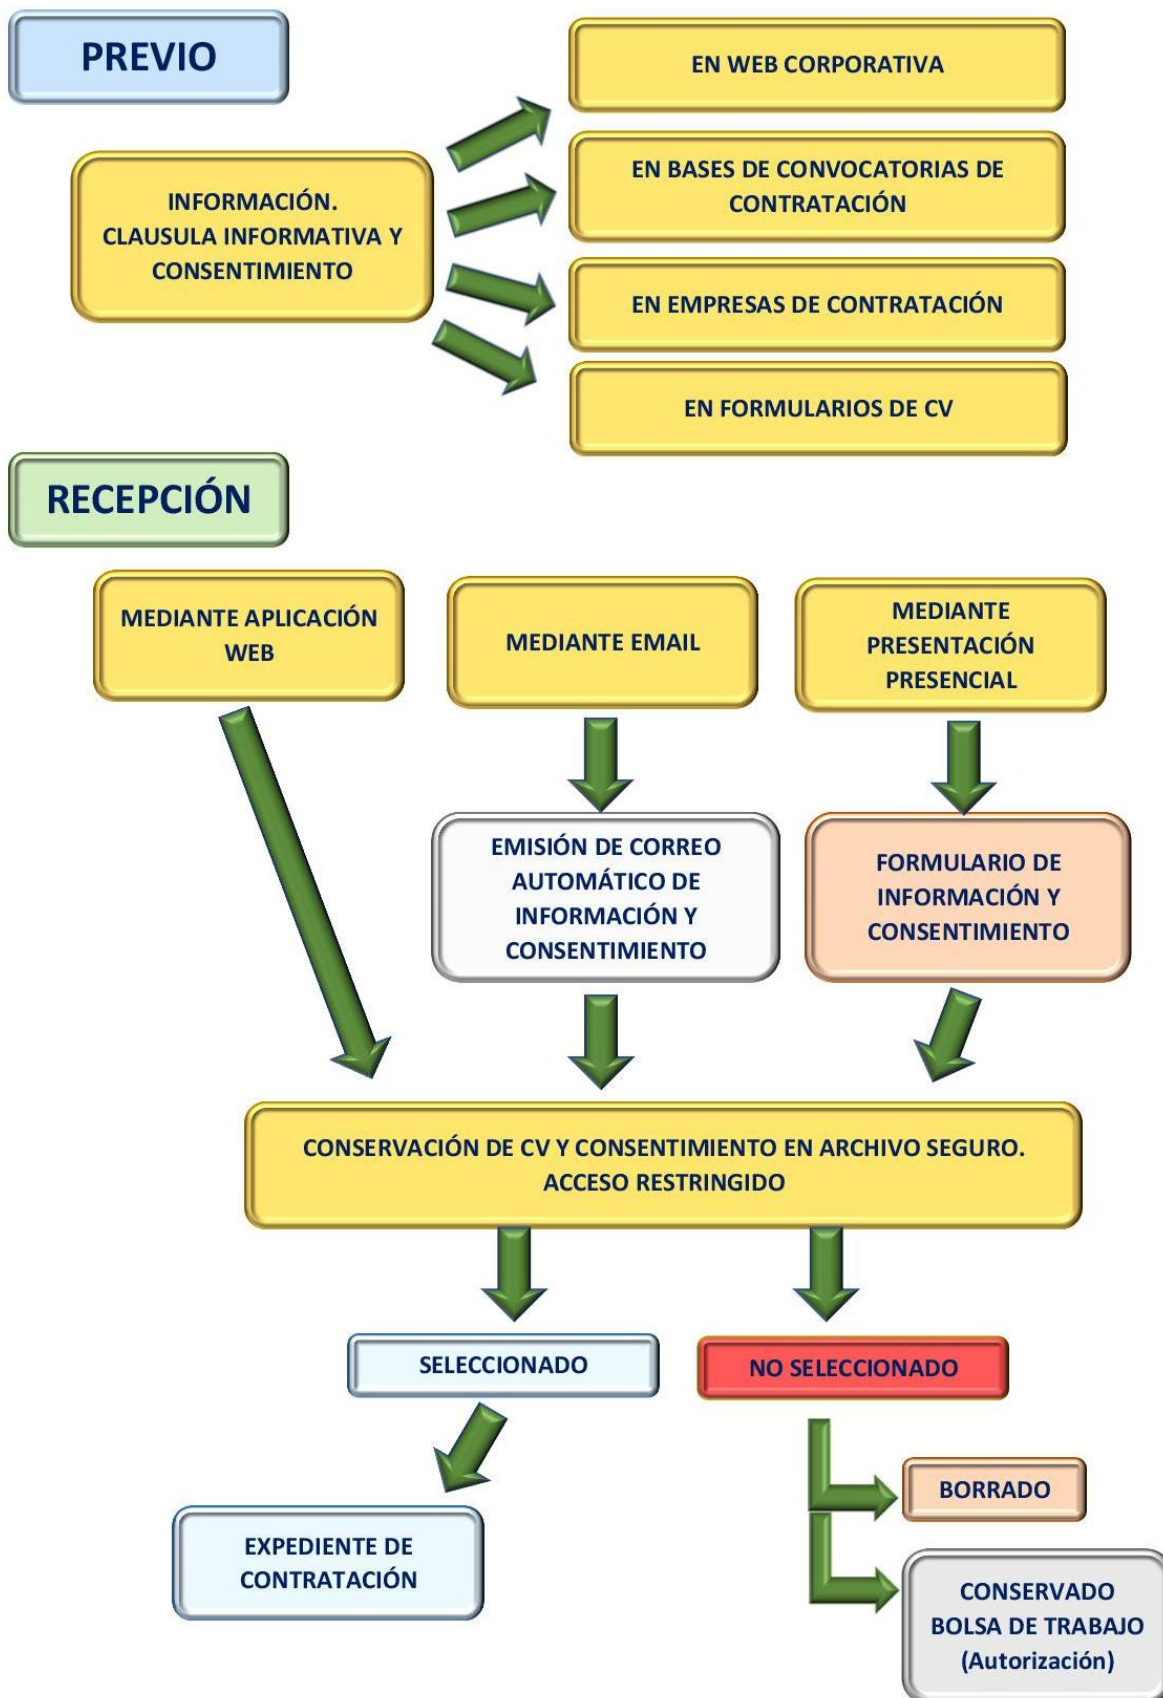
PREVIO

INFORMACIÓN. CLAUSULA INFORMATIVA Y CONSENTIMIENTO

EN WEB CORPORATIVA

EN BASES DE CONVOCATORIAS DE CONTRATACIÓN

EN EMPRESAS DE CONTRATACIÓN

EN FORMULARIOS DE CV

RECEPCIÓN

MEDIANTE APLICACIÓN WEB

MEDIANTE EMAIL

MEDIANTE PRESENTACIÓN PRESENCIAL

EMISIÓN DE CORREO AUTOMÁTICO DE INFORMACIÓN Y CONSENTIMIENTO

FORMULARIO DE INFORMACIÓN Y CONSENTIMIENTO

CONSERVACIÓN DE CV Y CONSENTIMIENTO EN ARCHIVO SEGURO. ACCESO RESTRINGIDO

SELECCIONADO

NO SELECCIONADO

EXPEDIENTE DE CONTRATACIÓN

BORRADO

CONSERVADO BOLSA DE TRABAJO (Autorización)